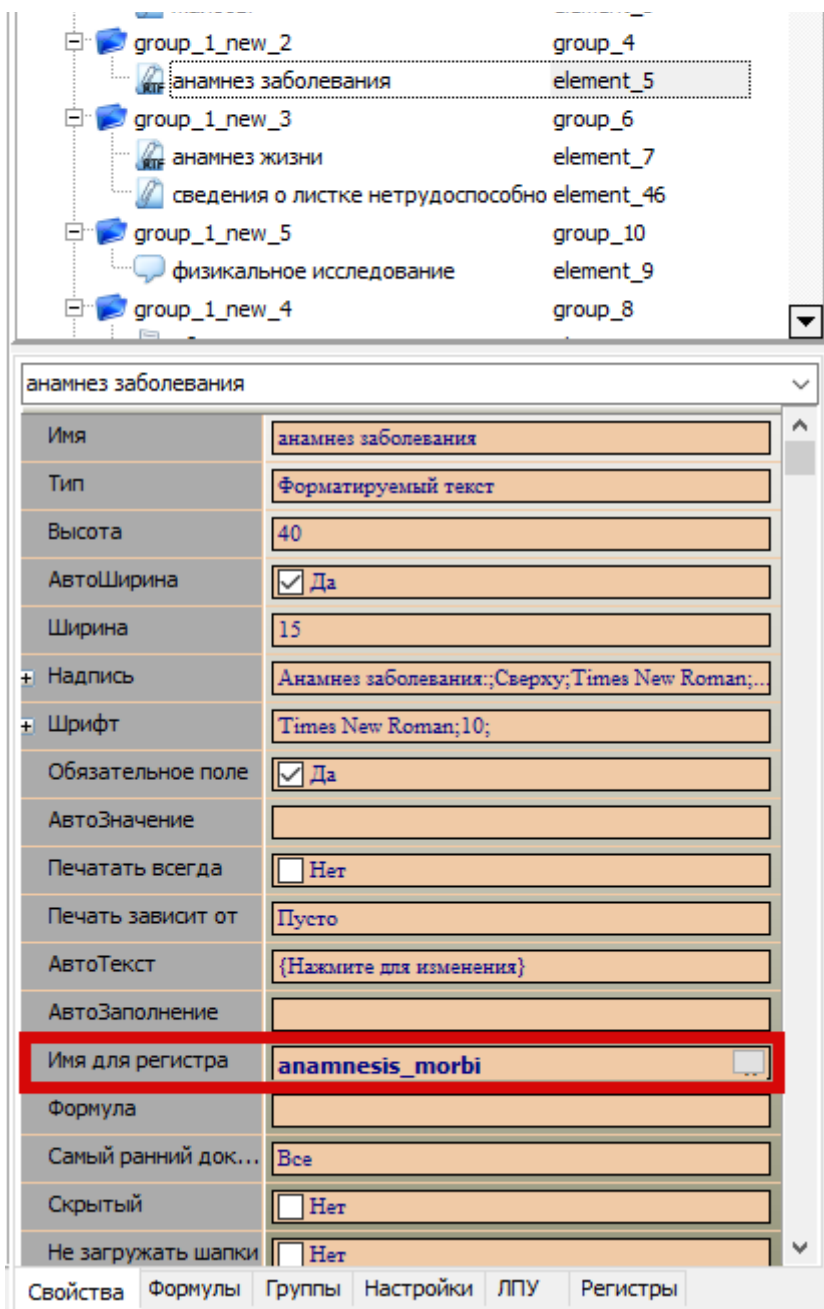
group_1_new_2 group_4
анамнез заболевания element_5
group_1_new_3 group_6
анамнез жизни element_7
сведения о листке нетрудоспособно element_46
group_1_new_5 group_10
физикальное исследование element_9
group_1_new_4 group_8

анамнез заболевания

| | |
|---|---|
| Имя | анамнез заболевания |
| Тип | Форматируемый текст |
| Высота | 40 |
| АвтоШирина | Да |
| Ширина | 15 |
| + Надпись | Анамнез заболевания:;Сверху;Times New Roman;... |
| + Шрифт | Times New Roman;10; |
| Обязательное поле | Да |
| АвтоЗначение | |
| Печатать всегда | Нет |
| Печать зависит от | Пусто |
| АвтоТекст | {Нажмите для изменения} |
| АвтоЗаполнение | |
| Имя для регистра | anamnesis_morbi |
| Формула | |
| Самый ранний док... | Все |
| Скрытый | Нет |
| Не загружать шапки | Нет |

Свойства Формулы Группы Настройки ЛПУ Регистры